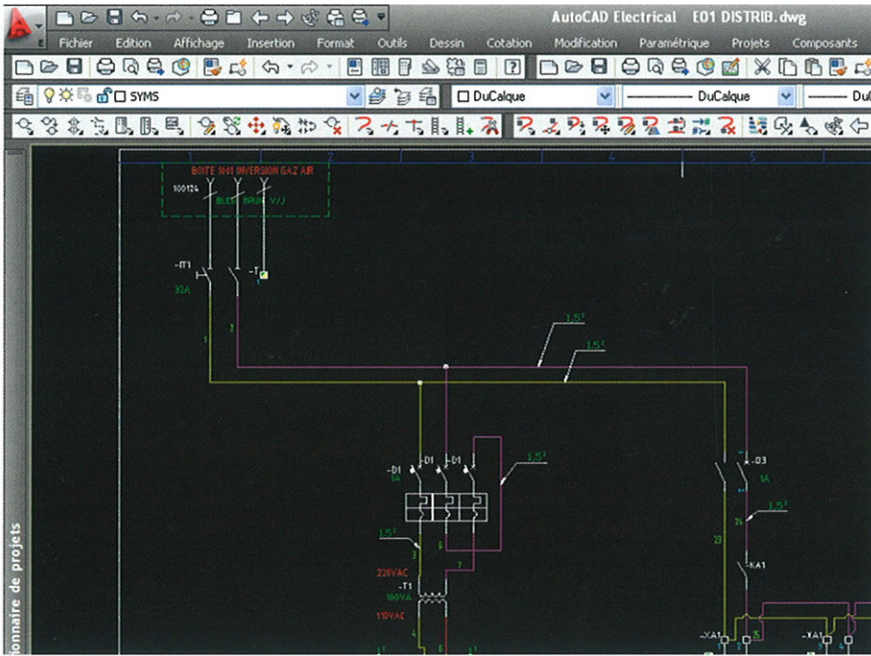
AutoCAD Electrical E01 DISTRIB.dwg

Fichier Edition Affichage Insertion Format Outils Dessin Cotation Modification Paramétrique Projets Composants

SYMS

DuCalque

DuCalque

Du

onnaire de projets

1 2 3 4 5

BOITE 1041 INVERSION GAZ AIR
100124
BLEU BRUN V/J

-IT1
32A

1
2

1.5²
1.5²

-D1 -D1 -D1
1A

1.5²

1.5²
3
6
7

230VAC
-T1
160VA
110VAC

-D3
1A

1.5²
23
24

-KA1

-XA1
-XA1